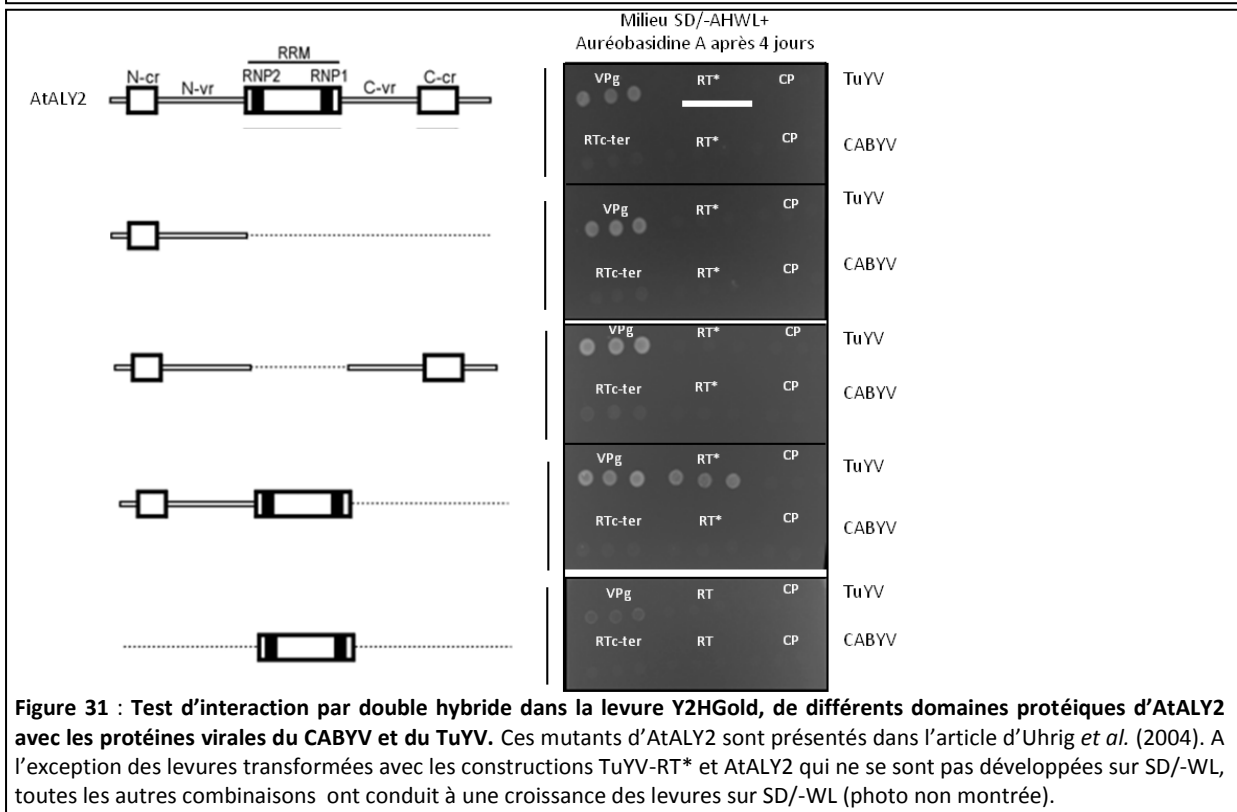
Milieu SD/-AHWL+
Auréobasidine A après 4 jours

RRM

N-cr N-vr RNP2 RNP1 C-vr C-cr

AtALY2

VPg RT* CP TuYV

RTc-ter RT* CP CABYV

VPg RT* CP TuYV

RTc-ter RT* CP CABYV

VPg RT* CP TuYV

RTc-ter RT* CP CABYV

VPg RT* CP TuYV

RTc-ter RT* CP CABYV

VPg RT CP TuYV

RTc-ter RT CP CABYV

**Figure 31** : **Test d'interaction par double hybride dans la levure Y2HGold, de différents domaines protéiques d'AtALY2 avec les protéines virales du CABYV et du TuYV.** Ces mutants d'AtALY2 sont présentés dans l'article d'Uhrig *et al.* (2004). A l'exception des levures transformées avec les constructions TuYV-RT* et AtALY2 qui ne se sont pas développées sur SD/-WL, toutes les autres combinaisons ont conduit à une croissance des levures sur SD/-WL (photo non montrée).